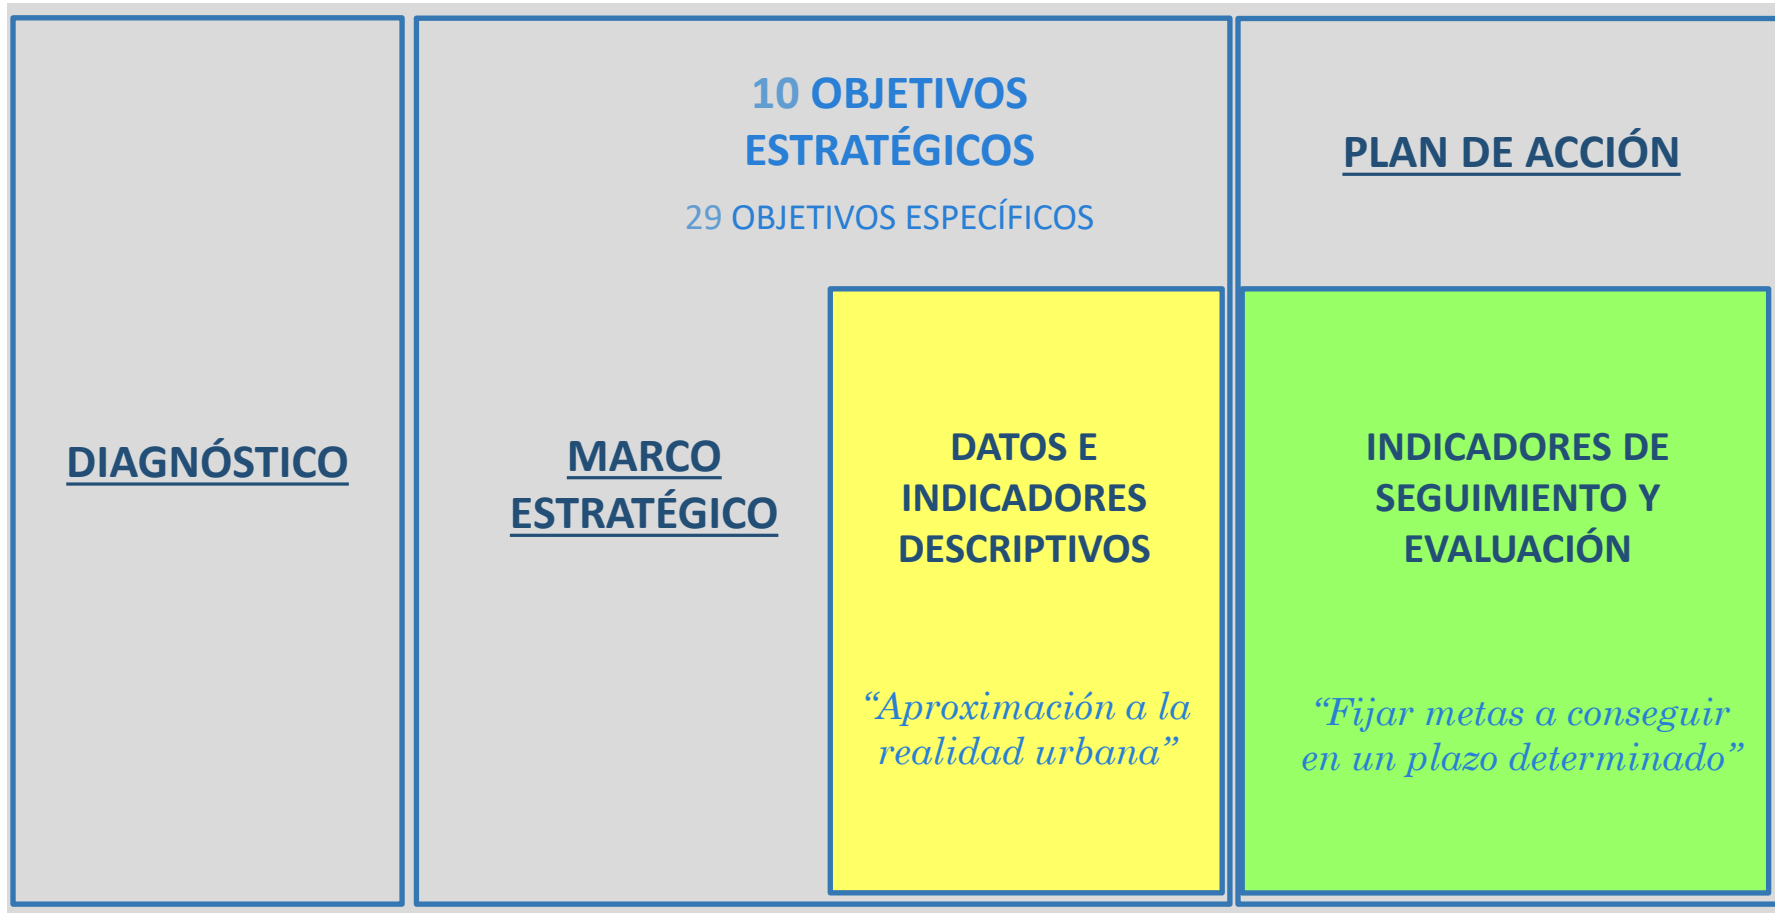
DIAGNÓSTICO

10 OBJETIVOS ESTRATÉGICOS

29 OBJETIVOS ESPECÍFICOS

MARCO ESTRATÉGICO

DATOS E INDICADORES DESCRIPTIVOS

“Aproximación a la realidad urbana”

PLAN DE ACCIÓN

INDICADORES DE SEGUIMIENTO Y EVALUACIÓN

“Fijar metas a conseguir en un plazo determinado”